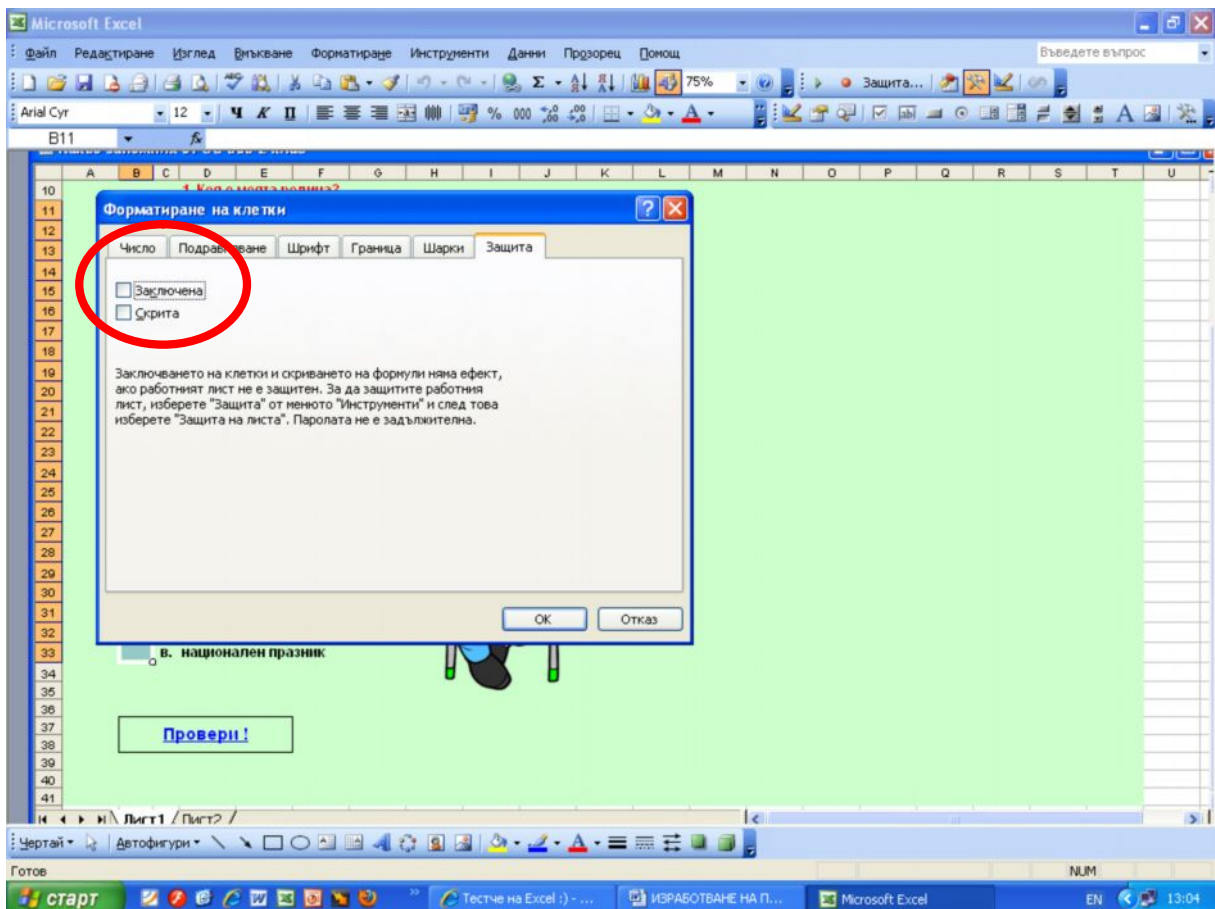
Microsoft Excel

Файл Редактиране Изглед Вмъкване Форматиране Инструменти Данни Прозорец Помощ

Въведете въпрос

75%

Защита...

Arial Cyr 12

B11 fx

A B C D E F G H I J K L M N O P Q R S T U

10 11 12 13 14 15 16 17 18 19 20 21 22 23 24 25 26 27 28 29 30 31 32 33 34 35 36 37 38 39 40 41

1. Коя е моята родина?

Форматиране на клетки

Число Подравняване Шрифт Граница Шарки Защита

Заключена

Скрита

Заключването на клетки и скриването на формули няма ефект, ако работният лист не е защитен. За да защитите работния лист, изберете "Защита" от менюто "Инструменти" и след това изберете "Защита на листа". Паролата не е задължителна.

OK Отказ

в. национален празник

Провери !

Лист1 Лист2

Чертай Автофигури

Готов NUM

старт Тестче на Excel :) - ... ИЗРАБОТВАНЕ НА П... Microsoft Excel EN 13:04